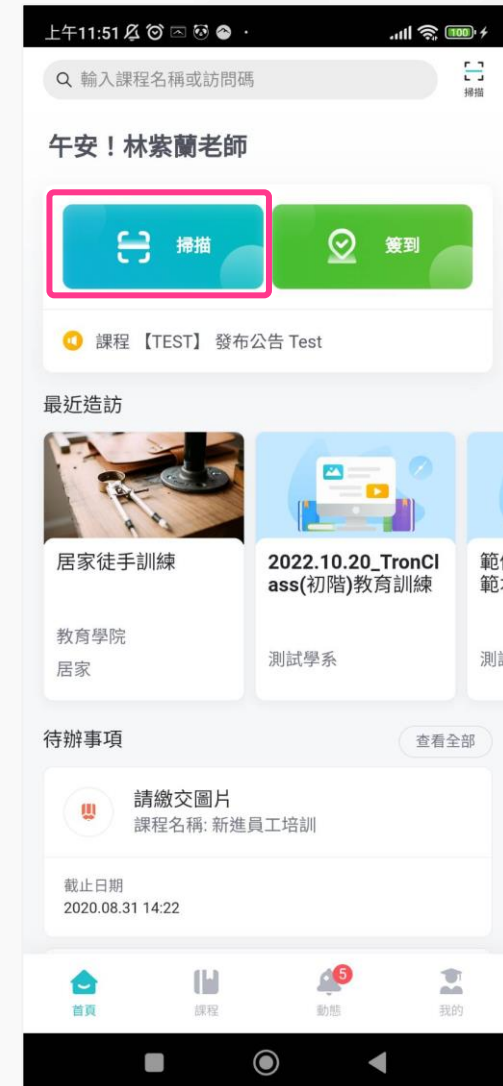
上午11:51

100

輸入課程名稱或訪問碼

掃描

午安！林紫蘭老師

掃描

簽到

課程 【TEST】 發布公告 Test

最近造訪

居家徒手訓練

教育學院

居家

2022.10.20_TronClass(初階)教育訓練

測試學系

範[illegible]
範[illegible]

測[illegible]

待辦事項

查看全部

請繳交圖片

課程名稱: 新進員工培訓

截止日期

2020.08.31 14:22

首頁

課程

5

動態

我的